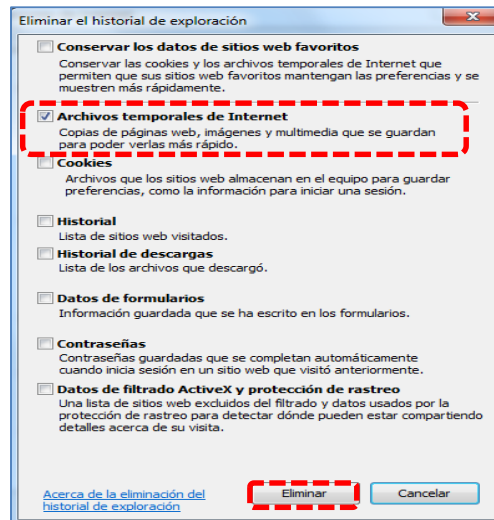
Eliminar el historial de exploración

Conservar los datos de sitios web favoritos
Conservar las cookies y los archivos temporales de Internet que permiten que sus sitios web favoritos mantengan las preferencias y se muestren más rápidamente.

Archivos temporales de Internet
Copias de páginas web, imágenes y multimedia que se guardan para poder verlas más rápido.

Cookies
Archivos que los sitios web almacenan en el equipo para guardar preferencias, como la información para iniciar una sesión.

Historial
Lista de sitios web visitados.

Historial de descargas
Lista de los archivos que descargó.

Datos de formularios
Información guardada que se ha escrito en los formularios.

Contraseñas
Contraseñas guardadas que se completan automáticamente cuando inicia sesión en un sitio web que visitó anteriormente.

Datos de filtrado ActiveX y protección de rastreo
Una lista de sitios web excluidos del filtrado y datos usados por la protección de rastreo para detectar dónde pueden estar compartiendo detalles acerca de su visita.

Acerca de la eliminación del historial de exploración

Eliminar

Cancelar